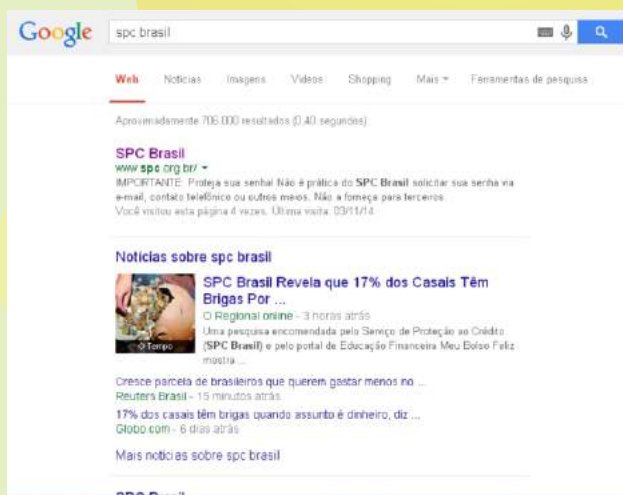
Google

spc brasil

Web Notícias Imagens Vídeos Shopping Mais ▾ Ferramentas de pesquisa

Aproximadamente 706.000 resultados (0,40 segundos)

SPC Brasil
www.spc.org.br/ ▾
IMPORTANTE: Proteja sua senha! Não é prática do SPC Brasil solicitar sua senha via e-mail, contato telefônico ou outros meios. Não a forneça para terceiros.
Você visitou esta página 4 vezes. Última visita: 03/11/14

Notícias sobre spc brasil

SPC Brasil Revela que 17% dos Casais Têm Brigas Por ...
O Regional online - 3 horas atrás
Uma pesquisa encomendada pelo Serviço de Proteção ao Crédito (SPC Brasil) e pelo portal de Educação Financeira Meu Bolso Feliz mostra ...
O Tempo

Cresce parcela de brasileiros que querem gastar menos no ...
Reuters Brasil - 15 minutos atrás

17% dos casais têm brigas quando assunto é dinheiro, diz ...
Globo.com - 6 dias atrás

Mais notícias sobre spc brasil

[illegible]